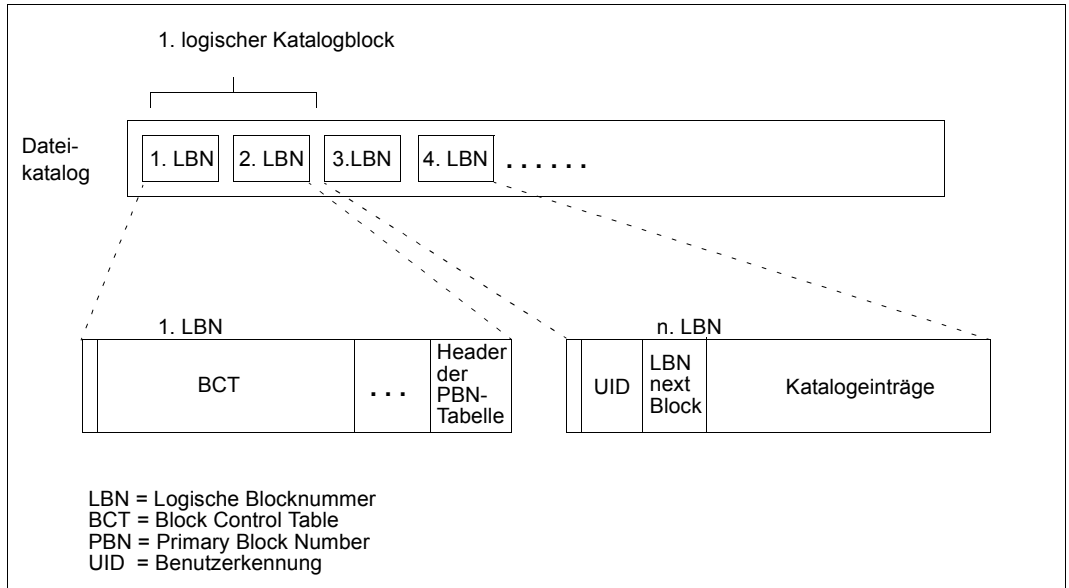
1. logischer Katalogblock

Dateikatalog

1. LBN

2. LBN

3.LBN

4. LBN

......

1. LBN

BCT

...

Header der PBN-Tabelle

n. LBN

UID

LBN next Block

Katalogeinträge

LBN = Logische Blocknummer
BCT = Block Control Table
PBN = Primary Block Number
UID = Benutzerkennung